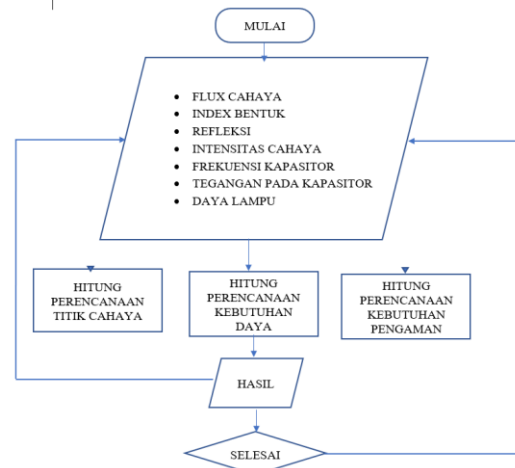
MULAI

- FLUX CAHAYA
- INDEX BENTUK
- REFLEKSI
- INTENSITAS CAHAYA
- FREKUENSI KAPASITOR
- TEGANGAN PADA KAPASITOR
- DAYA LAMPU

HITUNG PERENCANAAN TITIK CAHAYA

HITUNG PERENCANAAN KEBUTUHAN DAYA

HITUNG PERENCANAAN KEBUTUHAN PENGAMAN

HASIL

SELESAI